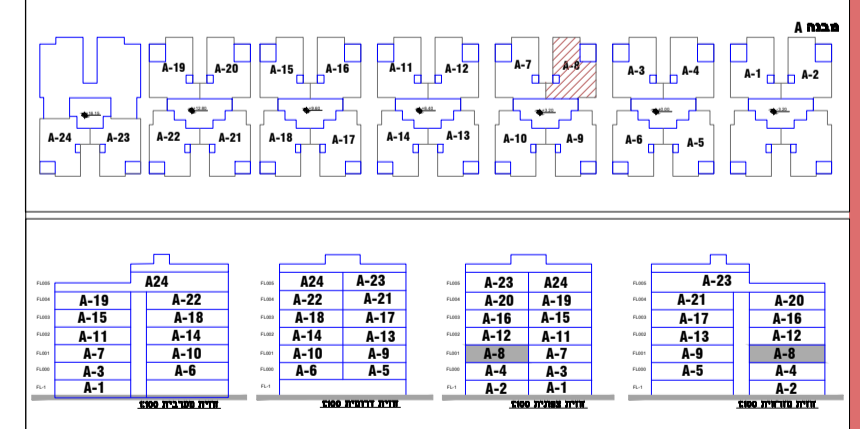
מבנה A

A-19 A-20
A-24 A-23

A-15 A-16
A-22 A-21

A-11 A-12
A-18 A-17

A-7 A-8
A-14 A-13

A-3 A-4
A-10 A-9

A-1 A-2
A-6 A-5

| | |
|---|---|
| FL005 | A24 |
| FL004 | A-19 A-22 |
| FL003 | A-15 A-18 |
| FL002 | A-11 A-14 |
| FL001 | A-7 A-10 |
| FL000 | A-3 A-6 |
| FL-1 | A-1 |

חזית מערבית S100

| | |
|---|---|
| FL005 | A24 A-23 |
| FL004 | A-22 A-21 |
| FL003 | A-18 A-17 |
| FL002 | A-14 A-13 |
| FL001 | A-10 A-9 |
| FL000 | A-6 A-5 |
| FL-1 | |

חזית דרומית S100

| | |
|---|---|
| FL005 | A-23 A24 |
| FL004 | A-20 A-19 |
| FL003 | A-16 A-15 |
| FL002 | A-12 A-11 |
| FL001 | A-8 A-7 |
| FL000 | A-4 A-3 |
| FL-1 | A-2 A-1 |

חזית צפונית S100

| | |
|---|---|
| FL005 | A-23 |
| FL004 | A-21 A-20 |
| FL003 | A-17 A-16 |
| FL002 | A-13 A-12 |
| FL001 | A-9 A-8 |
| FL000 | A-5 A-4 |
| FL-1 | A-2 |

חזית מזרחית S100